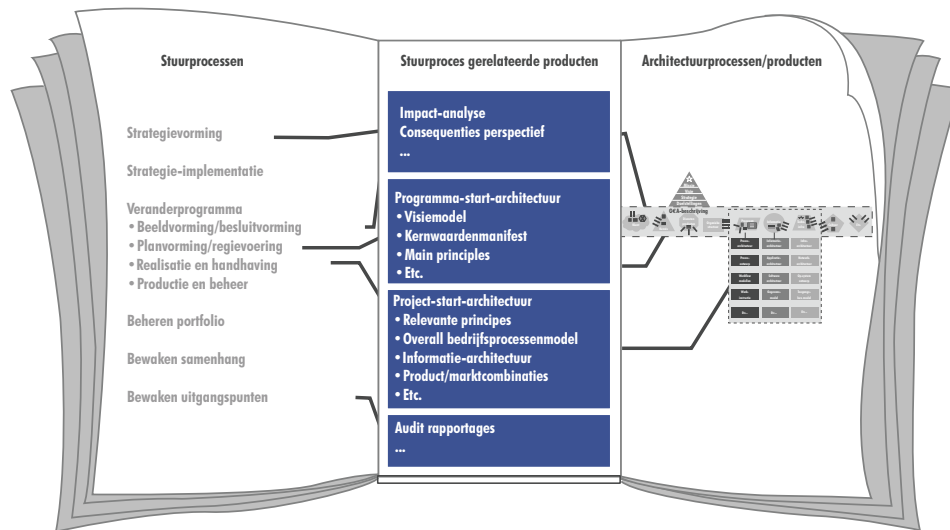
Stuurprocessen

Strategievorming

Strategie-implementatie

Veranderprogramma
• Beeldvorming/besluitvorming
• Planvorming/regievoering
• Realisatie en handhaving
• Productie en beheer

Beheren portfolio

Bewaken samenhang

Bewaken uitgangspunten

Stuurproces gerelateerde producten

Impact-analyse
Consequenties perspectief
...

Programma-start-architectuur
• Visiemodel
• Kernwaardenmanifest
• Main principles
• Etc.

Project-start-architectuur
• Relevante principes
• Overall bedrijfsprocessenmodel
• Informatie-architectuur
• Product/marktcombinaties
• Etc.

Audit rapportages
...

Architectuurprocessen/producten

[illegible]